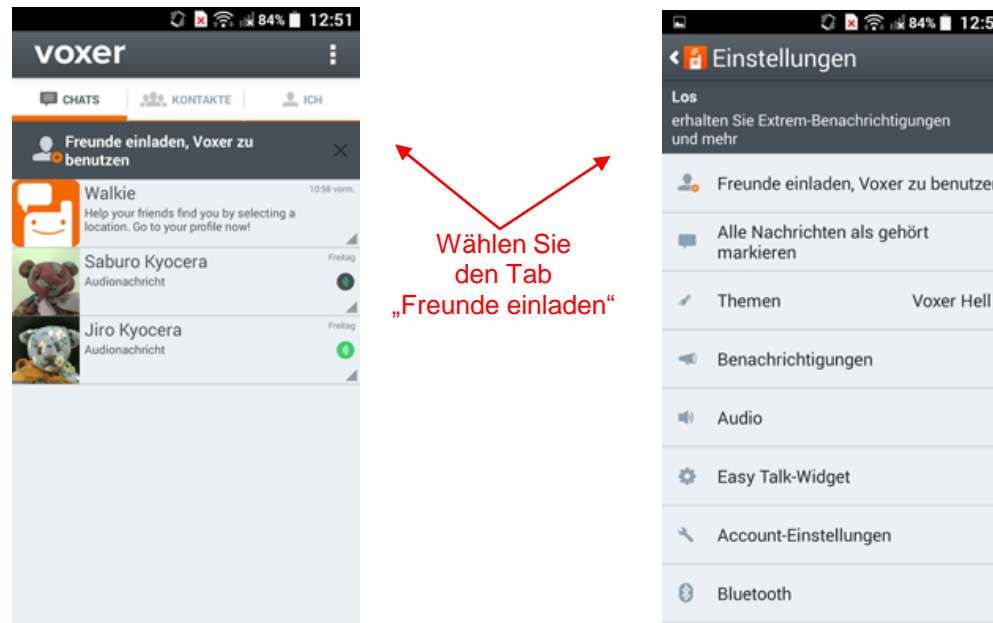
84% 12:51

voxer

CHATS KONTAKTE ICH

Freunde einladen, Voxer zu benutzen

Walkie
10:58 vorm.
Help your friends find you by selecting a location. Go to your profile now!

Saburo Kyocera
Freitag
Audionachricht

Jiro Kyocera
Freitag
Audionachricht

Wählen Sie den Tab „Freunde einladen“

84% 12:5

Einstellungen

Los
erhalten Sie Extrem-Benachrichtigungen und mehr

Freunde einladen, Voxer zu benutzen

Alle Nachrichten als gehört markieren

Themen Voxer Hell

Benachrichtigungen

Audio

Easy Talk-Widget

Account-Einstellungen

Bluetooth